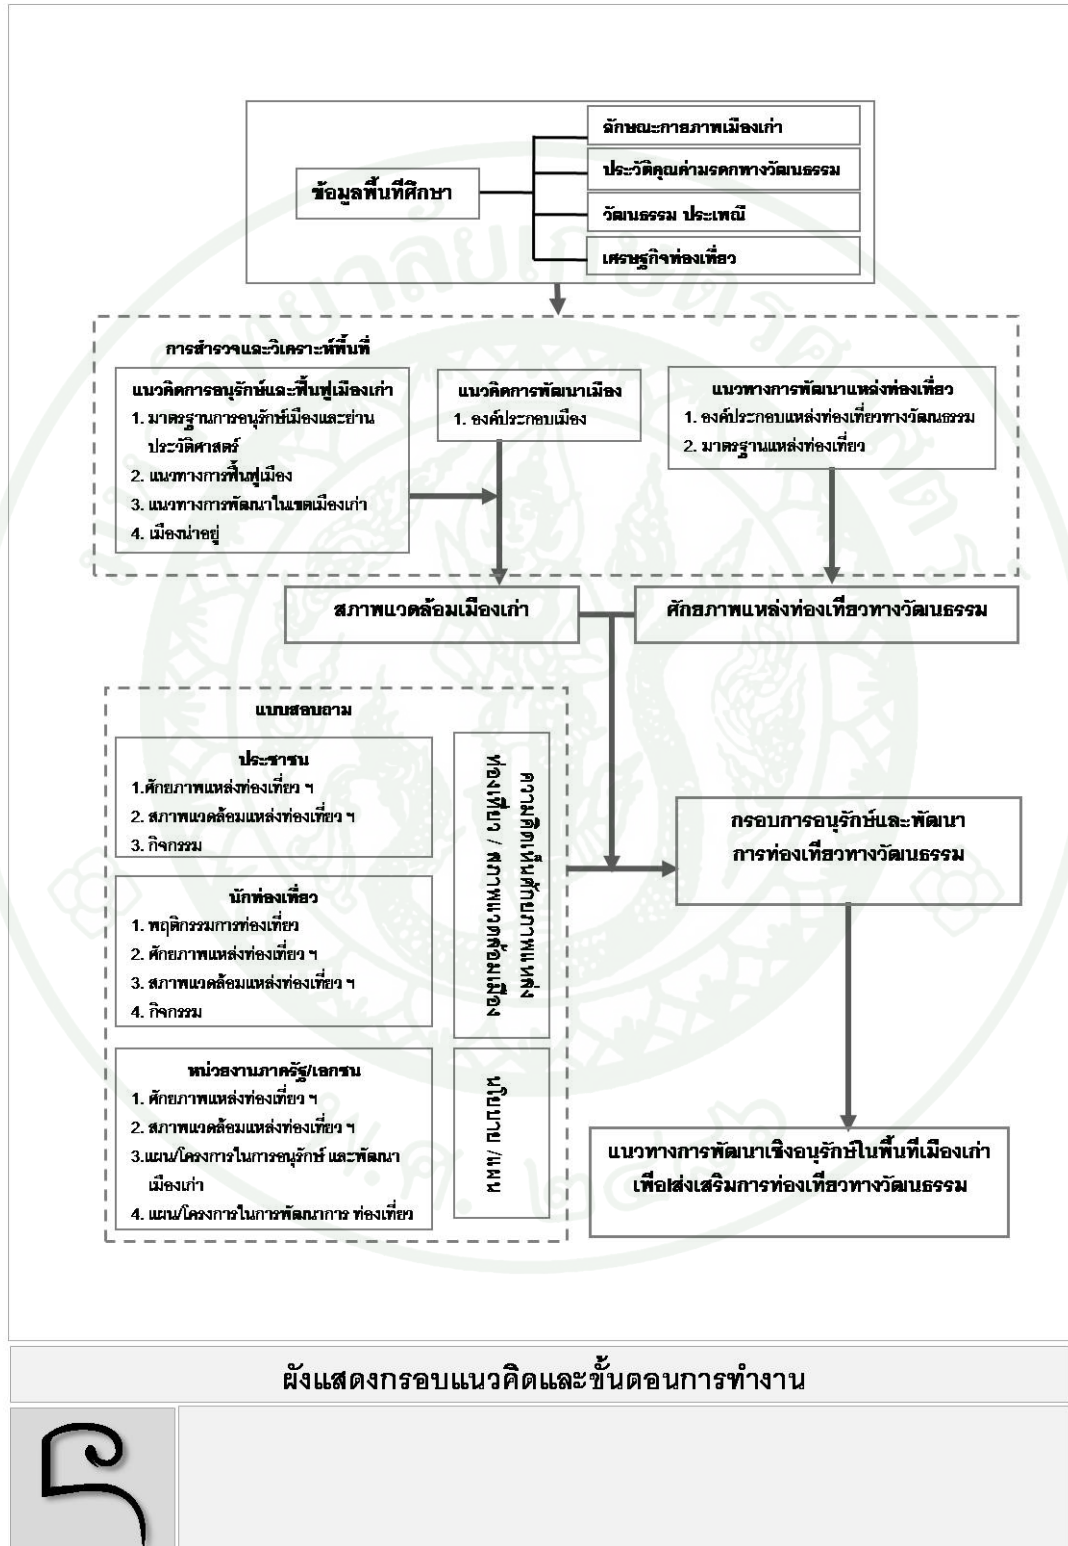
ข้อมูลพื้นที่ศึกษา

ลักษณะกายภาพเมืองเก่า

ประวัติคุณค่ามรดกทางวัฒนธรรม

วัฒนธรรม ประเพณี

เศรษฐกิจท่องเที่ยว

การสำรวจและวิเคราะห์พื้นที่

แนวคิดการอนุรักษ์และฟื้นฟูเมืองเก่า
1. มาตรฐานการอนุรักษ์เมืองและย่านประวัติศาสตร์
2. แนวทางการฟื้นฟูเมือง
3. แนวทางการพัฒนาในเขตเมืองเก่า
4. เมืองน่าอยู่

แนวคิดการพัฒนาเมือง
1. องค์ประกอบเมือง

แนวทางการพัฒนาแหล่งท่องเที่ยว
1. องค์ประกอบแหล่งท่องเที่ยวทางวัฒนธรรม
2. มาตรฐานแหล่งท่องเที่ยว

สภาพแวดล้อมเมืองเก่า

ศักยภาพแหล่งท่องเที่ยวทางวัฒนธรรม

แบบสอบถาม

ประชาชน
1.ศักยภาพแหล่งท่องเที่ยว ฯ
2. สภาพแวดล้อมแหล่งท่องเที่ยว ฯ
3. กิจกรรม

นักท่องเที่ยว
1. พฤติกรรมการท่องเที่ยว
2. ศักยภาพแหล่งท่องเที่ยว ฯ
3. สภาพแวดล้อมแหล่งท่องเที่ยว ฯ
4. กิจกรรม

หน่วยงานภาครัฐ/เอกชน
1. ศักยภาพแหล่งท่องเที่ยว ฯ
2. สภาพแวดล้อมแหล่งท่องเที่ยว ฯ
3.แผน/โครงการในการอนุรักษ์ และพัฒนาเมืองเก่า
4. แผน/โครงการในการพัฒนาการ ท่องเที่ยว

ความคิดเห็นต่อแหล่งท่องเที่ยว / สภาพแวดล้อมเมือง

แผน/นโยบาย

กรอบการอนุรักษ์และพัฒนาการท่องเที่ยวทางวัฒนธรรม

แนวทางการพัฒนาเชิงอนุรักษ์ในพื้นที่เมืองเก่าเพื่อส่งเสริมการท่องเที่ยวทางวัฒนธรรม

ผังแสดงกรอบแนวคิดและขั้นตอนการทำงาน

๖